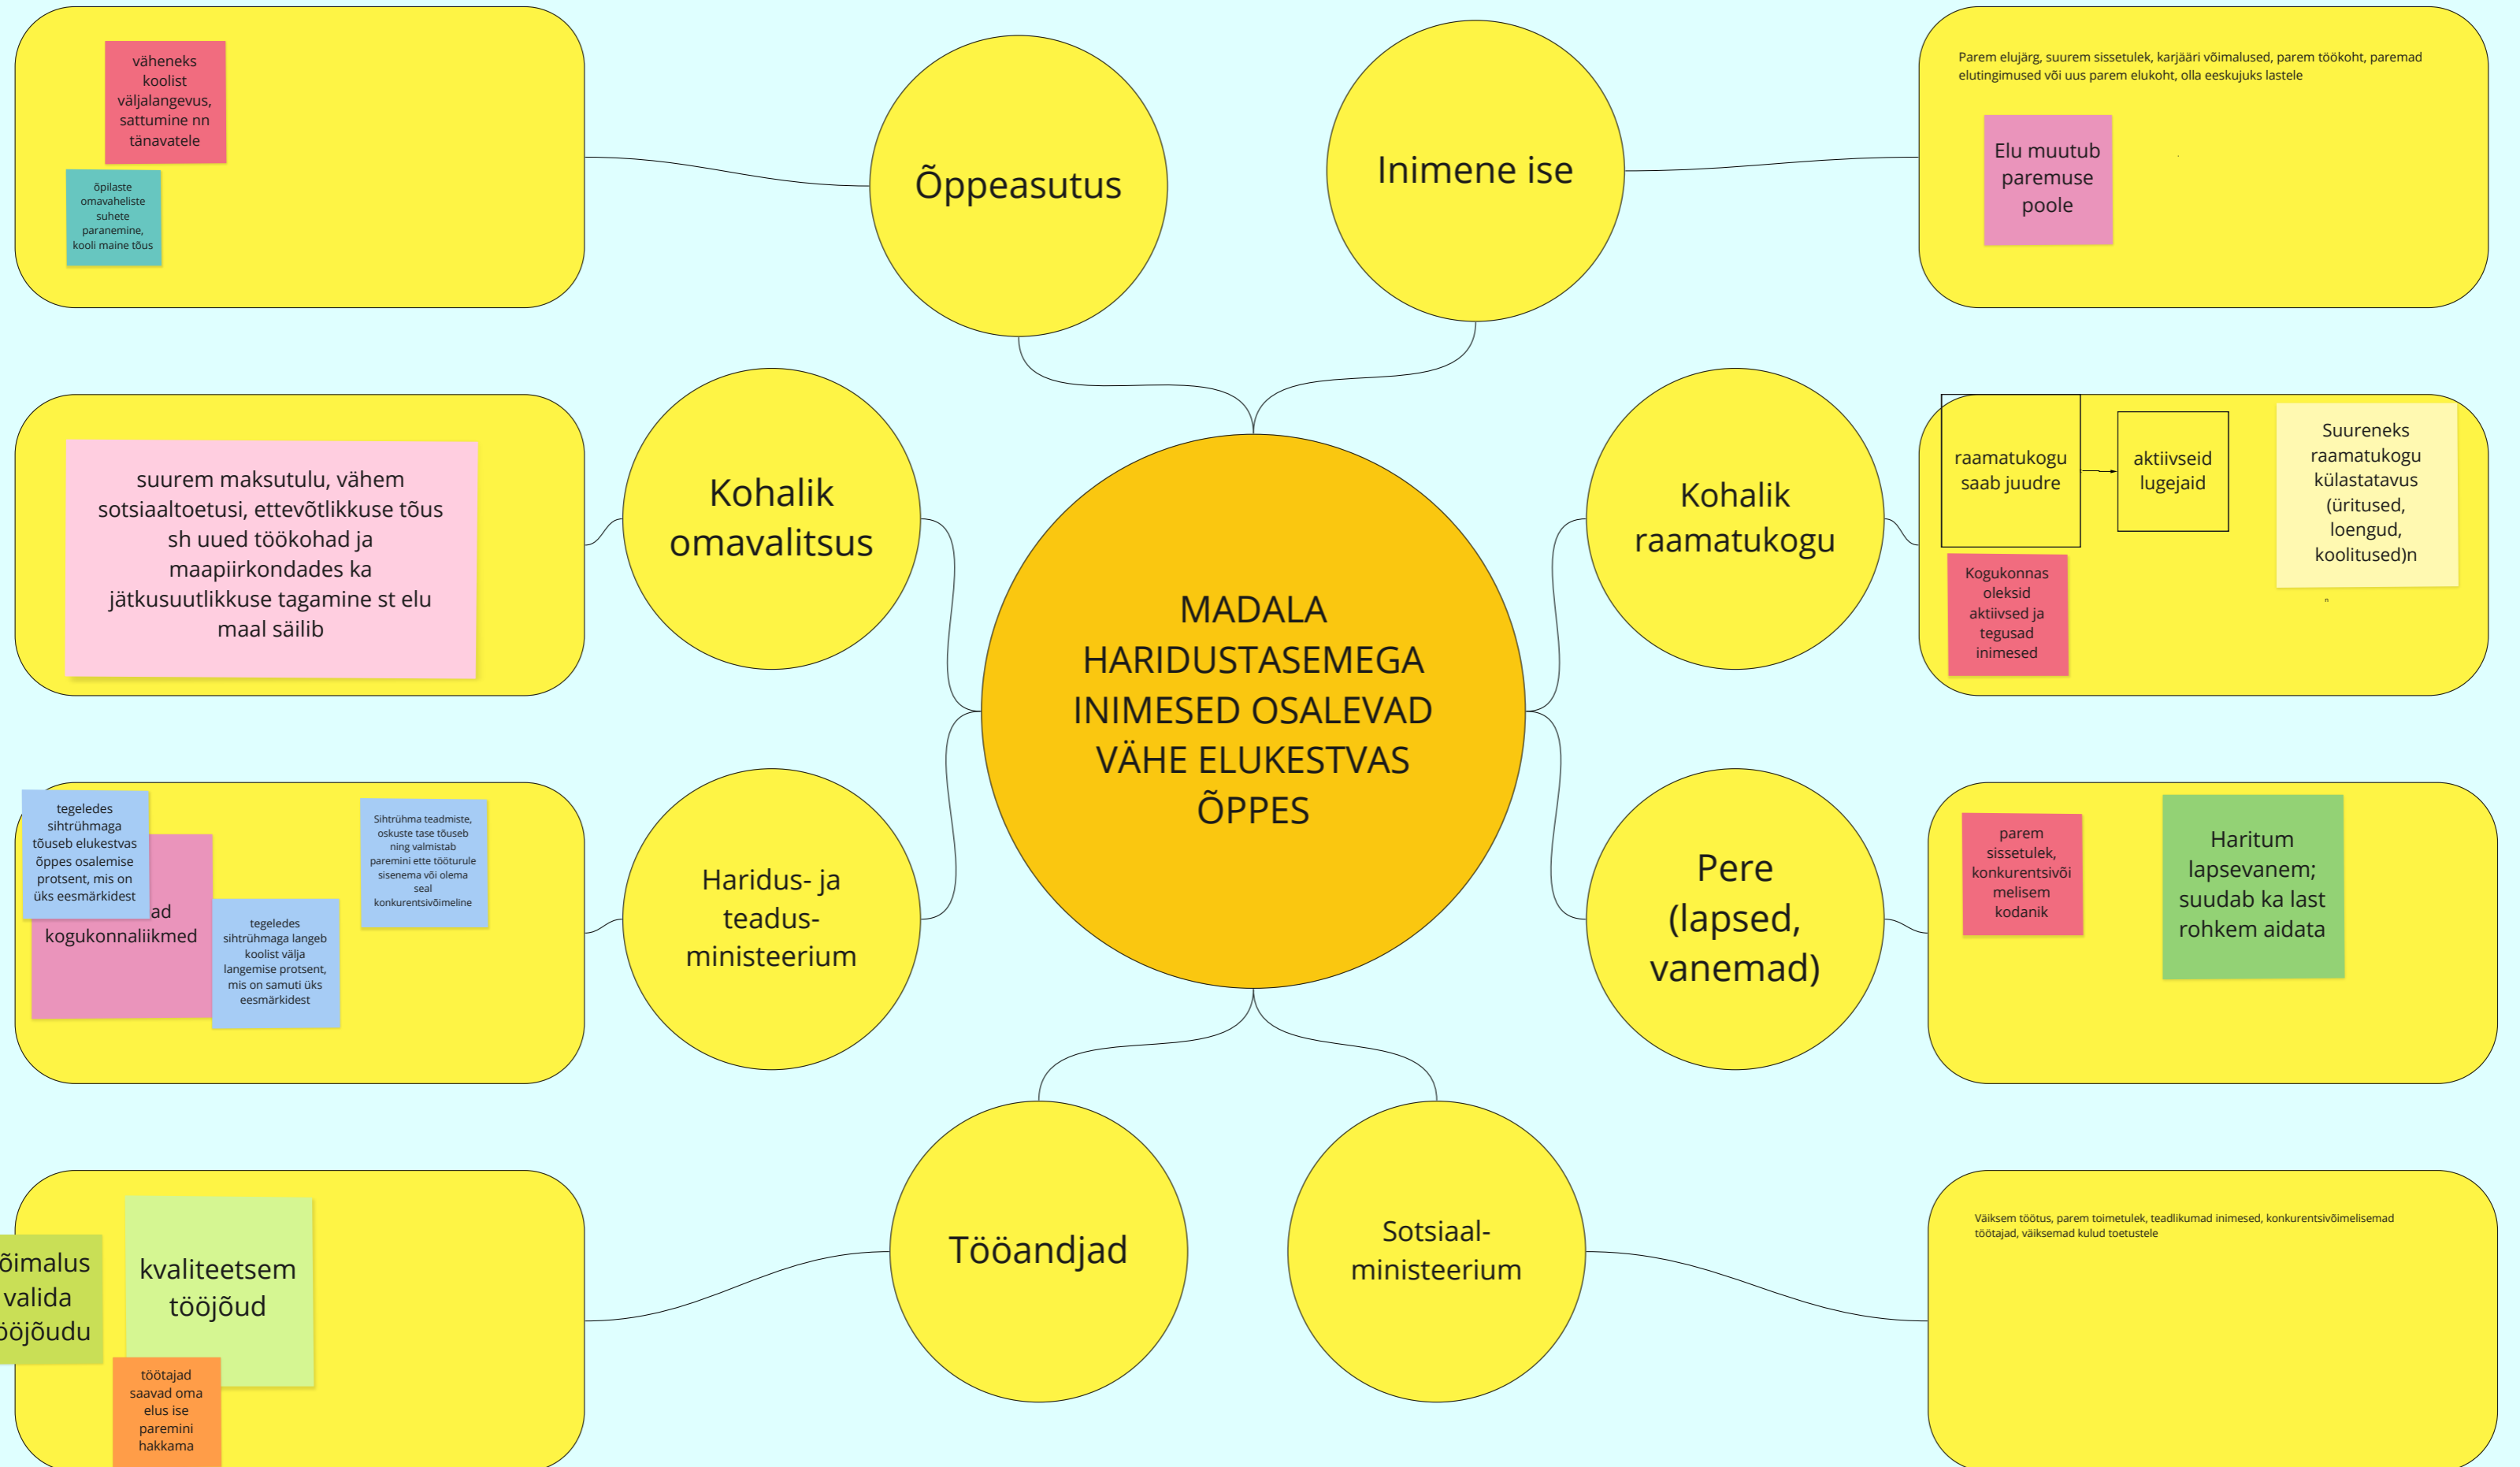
MADALA HARIDUSTASEMEGA INIMESED OSALEVAD VÄHE ELUKESTVAS ÕPPES

Õppeasutus

väheneks koolist väljalangevus, sattumine nn tänavatele

õpilaste omavaheliste suhete paranemine, kooli maine tõus

Inimene ise

Parem elujärg, suurem sissetulek, karjääri võimalused, parem töökoht, paremad elutingimused või uus parem elukoht, olla eeskujuks lastele

Elu muutub paremuse poole

Kohalik omavalitsus

suurem maksutulu, vähem sotsiaaltoetusi, ettevõtlikkuse tõus sh uued töökohad ja maapiirkondades ka jätkusuutlikkuse tagamine st elu maal säilib

Kohalik raamatukogu

raamatukogu saab juudre

aktiivseid lugejaid

Suureneks raamatukogu külastatavus (üritused, loengud, koolitused)n

Kogukonnas oleksid aktiivsed ja tegusad inimesed

Haridus- ja teadus-ministeerium

tegeledes sihtrühmaga tõuseb elukestvas õppes osalemise protsent, mis on üks eesmärkidest

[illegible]ad kogukonnaliikmed

tegeledes sihtrühmaga langeb koolist välja langemise protsent, mis on samuti üks eesmärkidest

Sihtrühma teadmiste, oskuste tase tõuseb ning valmistab paremini ette tööturule sisenema või olema seal konkurentsivõimeline

Pere (lapsed, vanemad)

parem sissetulek, konkurentsivõi melisem kodanik

Haritum lapsevanem; suudab ka last rohkem aidata

Tööandjad

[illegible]õimalus valida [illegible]öjõudu

kvaliteetsem tööjõud

töötajad saavad oma elus ise paremini hakkama

Sotsiaal-ministeerium

Väiksem töötus, parem toimetulek, teadlikumad inimesed, konkurentsivõimelisemad töötajad, väiksemad kulud toetustele